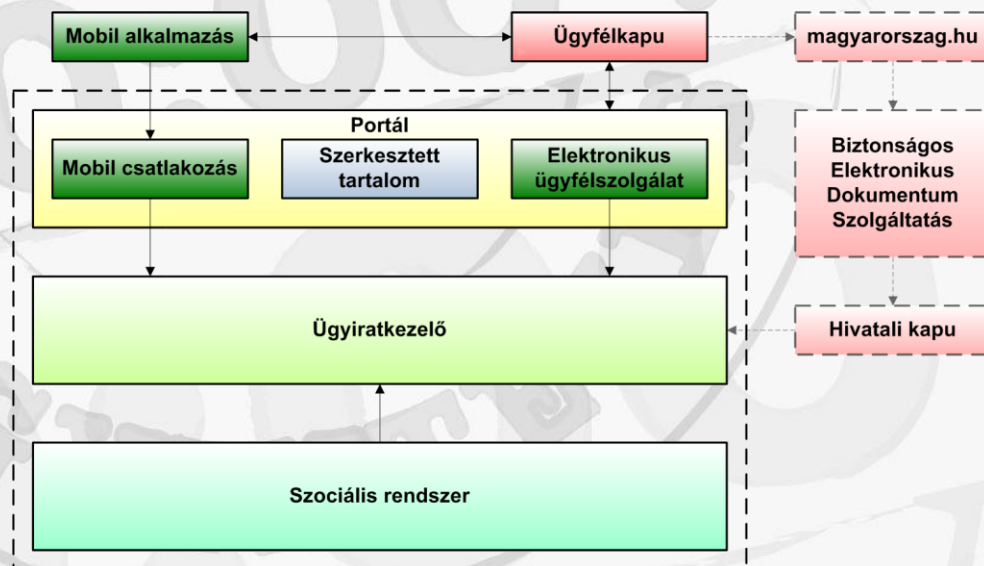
Mobil alkalmazás

Ügyfélkapu

magyarorszag.hu

Portál

Mobil csatlakozás

Szerkesztett tartalom

Elektronikus ügyfélszolgálat

Biztonságos Elektronikus Dokumentum Szolgáltatás

Ügyiratkezelő

Hivatali kapu

Szociális rendszer